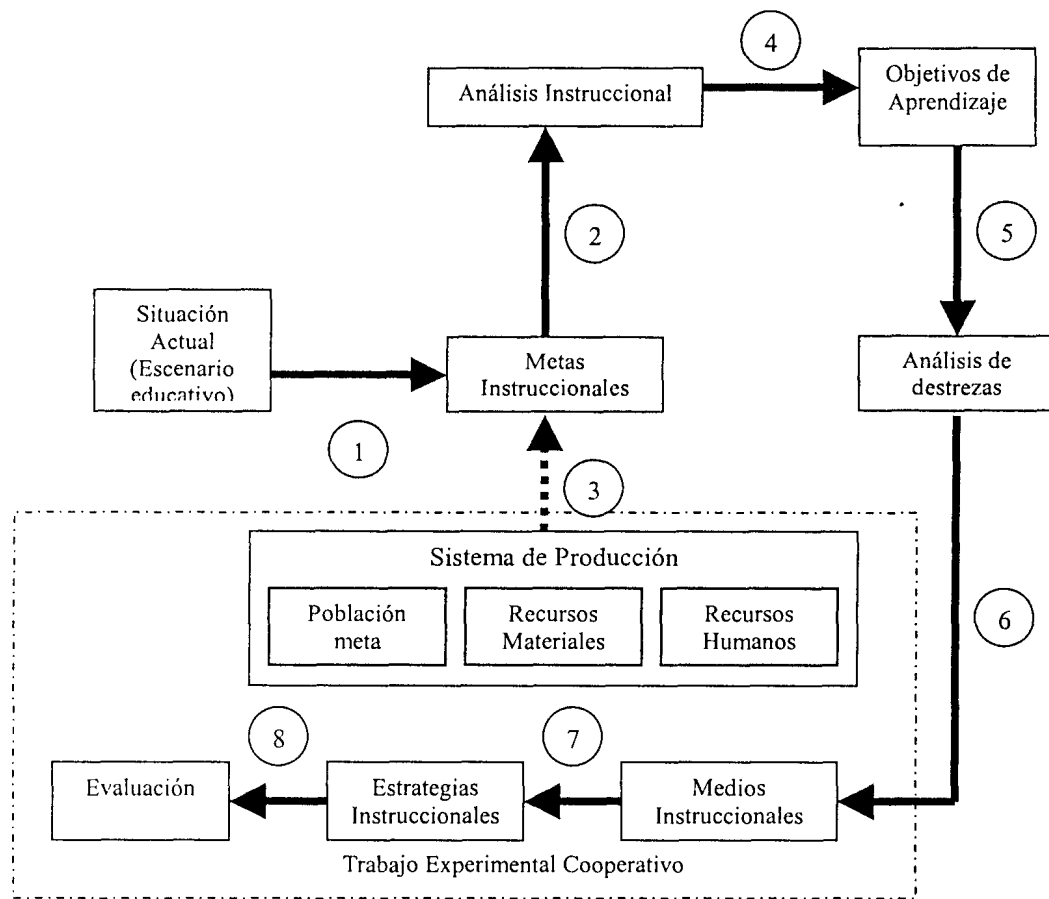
4

Análisis Instruccional

Objetivos de Aprendizaje

2

5

Situación Actual (Escenario educativo)

Metas Instruccionales

Análisis de destrezas

1

3

Sistema de Producción

Población meta

Recursos Materiales

Recursos Humanos

6

8

7

Evaluación

Estrategias Instruccionales

Medios Instruccionales

Trabajo Experimental Cooperativo